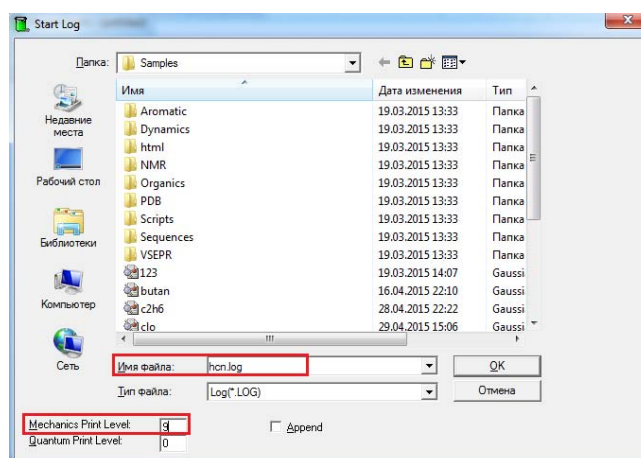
Start Log

Папка: Samples

Недавние места
Рабочий стол
Библиотеки
Компьютер
Сеть

| Имя | Дата изменения | Тип |
|---|---|---|
| Aromatic | 19.03.2015 13:33 | Папка |
| Dynamics | 19.03.2015 13:33 | Папка |
| html | 19.03.2015 13:33 | Папка |
| NMR | 19.03.2015 13:33 | Папка |
| Organics | 19.03.2015 13:33 | Папка |
| PDB | 19.03.2015 13:33 | Папка |
| Scripts | 19.03.2015 13:33 | Папка |
| Sequences | 19.03.2015 13:33 | Папка |
| VSEPR | 19.03.2015 13:33 | Папка |
| 123 | 19.03.2015 14:07 | Gaussi |
| butan | 16.04.2015 22:10 | Gaussi |
| c2h6 | 28.04.2015 22:22 | Gaussi |
| clo | 29.04.2015 15:06 | Gaussi |

Имя файла: hcn.log
OK
Тип файла: Log(*.LOG)
Отмена

Mechanics Print Level: 9
Quantum Print Level: 0
Append